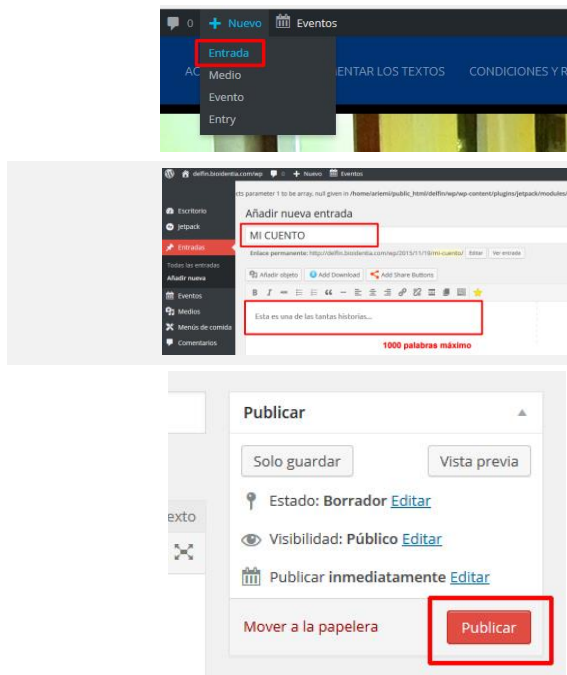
0 + Nuevo Eventos

Entrada
Medio
Evento
Entry

AC ENTAR LOS TEXTOS CONDICIONES Y R

delfin.biodentia.com/wp 0 + Nuevo Eventos

cts parameter 1 to be array, null given in /home/ariemi/public_html/delfin/wp/wp-content/plugins/jetpack/modules/

Escritorio
Jetpack
Entradas
Todas las entradas
Añadir nueva
Eventos
Medios
Menús de comida
Comentarios

Añadir nueva entrada

MI CUENTO

Enlace permanente: http://delfin.biodentia.com/wp/2015/11/19/mi-cuento/ Editar Ver entrada

Añadir objeto Add Download Add Share Buttons

B I

Esta es una de las tantas historias...

1000 palabras máximo

Publicar

Solo guardar Vista previa

Estado: Borrador Editar

Visibilidad: Público Editar

Publicar inmediatamente Editar

Mover a la papelera Publicar

exto